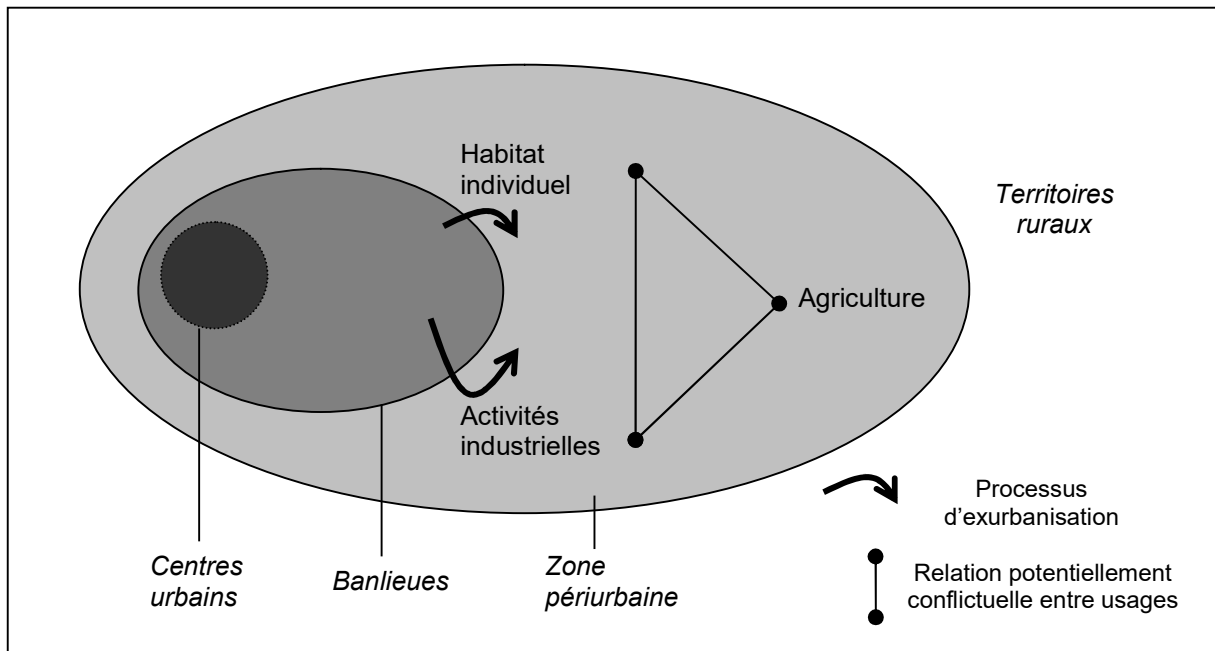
Habitat individuel

Territoires ruraux

Agriculture

Activités industrielles

Processus d'exurbanisation

Relation potentiellement conflictuelle entre usages

Centres urbains

Banlieues

Zone périurbaine